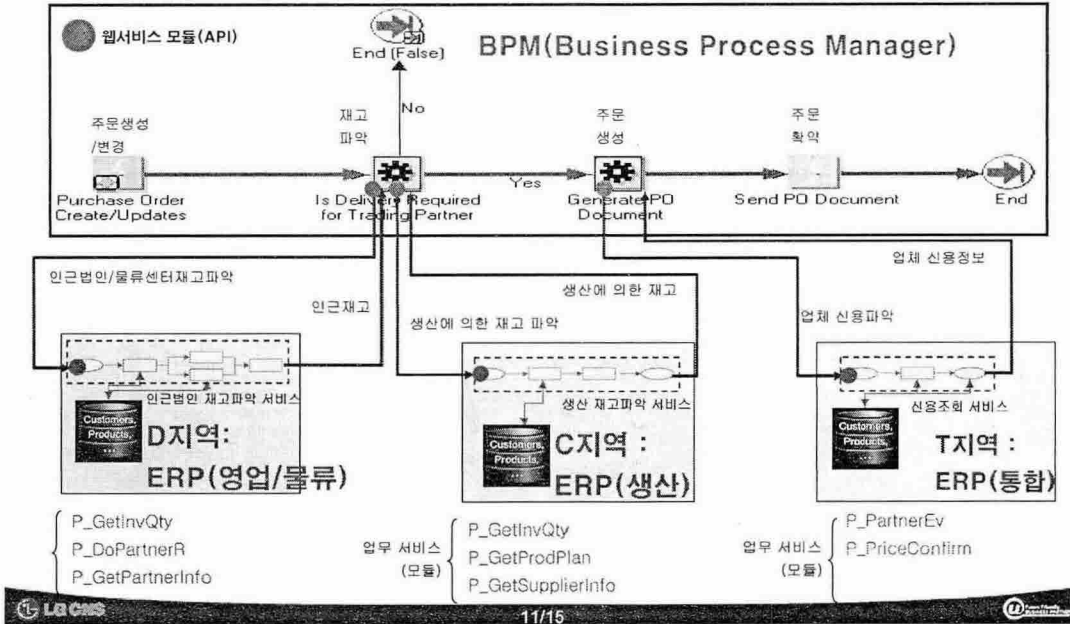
웹서비스 모듈(API)

End (False)

BPM(Business Process Manager)

No

주문생성 /변경

Purchase Order Create/Updates

재고 파악

Is Delivery Required for Trading Partner

Yes

주문 생성

Generate PO Document

주문 확약

Send PO Document

End

인근법인/물류센터재고파악

인근재고

생산에 의한 재고

생산에 의한 재고 파악

업체 신용정보

업체 신용파악

인근법인 재고파악 서비스

Customers, Products, ...

D지역: ERP(영업/물류)

생산 재고파악 서비스

Customers, Products, ...

C지역 : ERP(생산)

신용조회 서비스

Customers, Products, ...

T지역 : ERP(통합)

P_GetInvQty
P_DoPartnerR
P_GetPartnerInfo

업무 서비스 (모듈)

P_GetInvQty
P_GetProdPlan
P_GetSupplierInfo

업무 서비스 (모듈)

P_PartnerEv
P_PriceConfirm

LG CNS

11/15

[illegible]